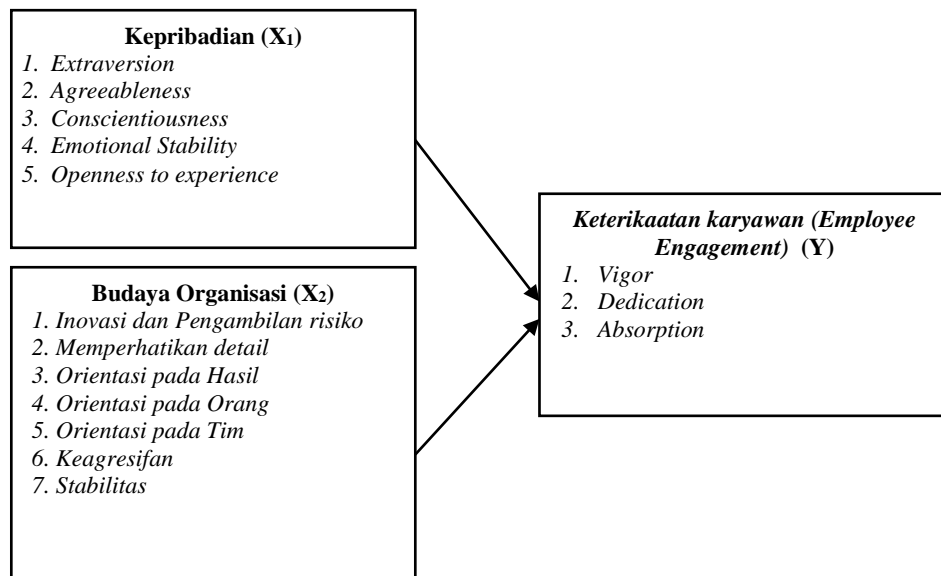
**Kepribadian ($X_1$)**
1. Extraversion
2. Agreeableness
3. Conscientiousness
4. Emotional Stability
5. Openness to experience

**Budaya Organisasi ($X_2$)**
1. Inovasi dan Pengambilan risiko
2. Memperhatikan detail
3. Orientasi pada Hasil
4. Orientasi pada Orang
5. Orientasi pada Tim
6. Keagresifan
7. Stabilitas

**Keterikaatan karyawan (Employee Engagement) (Y)**
1. Vigor
2. Dedication
3. Absorption